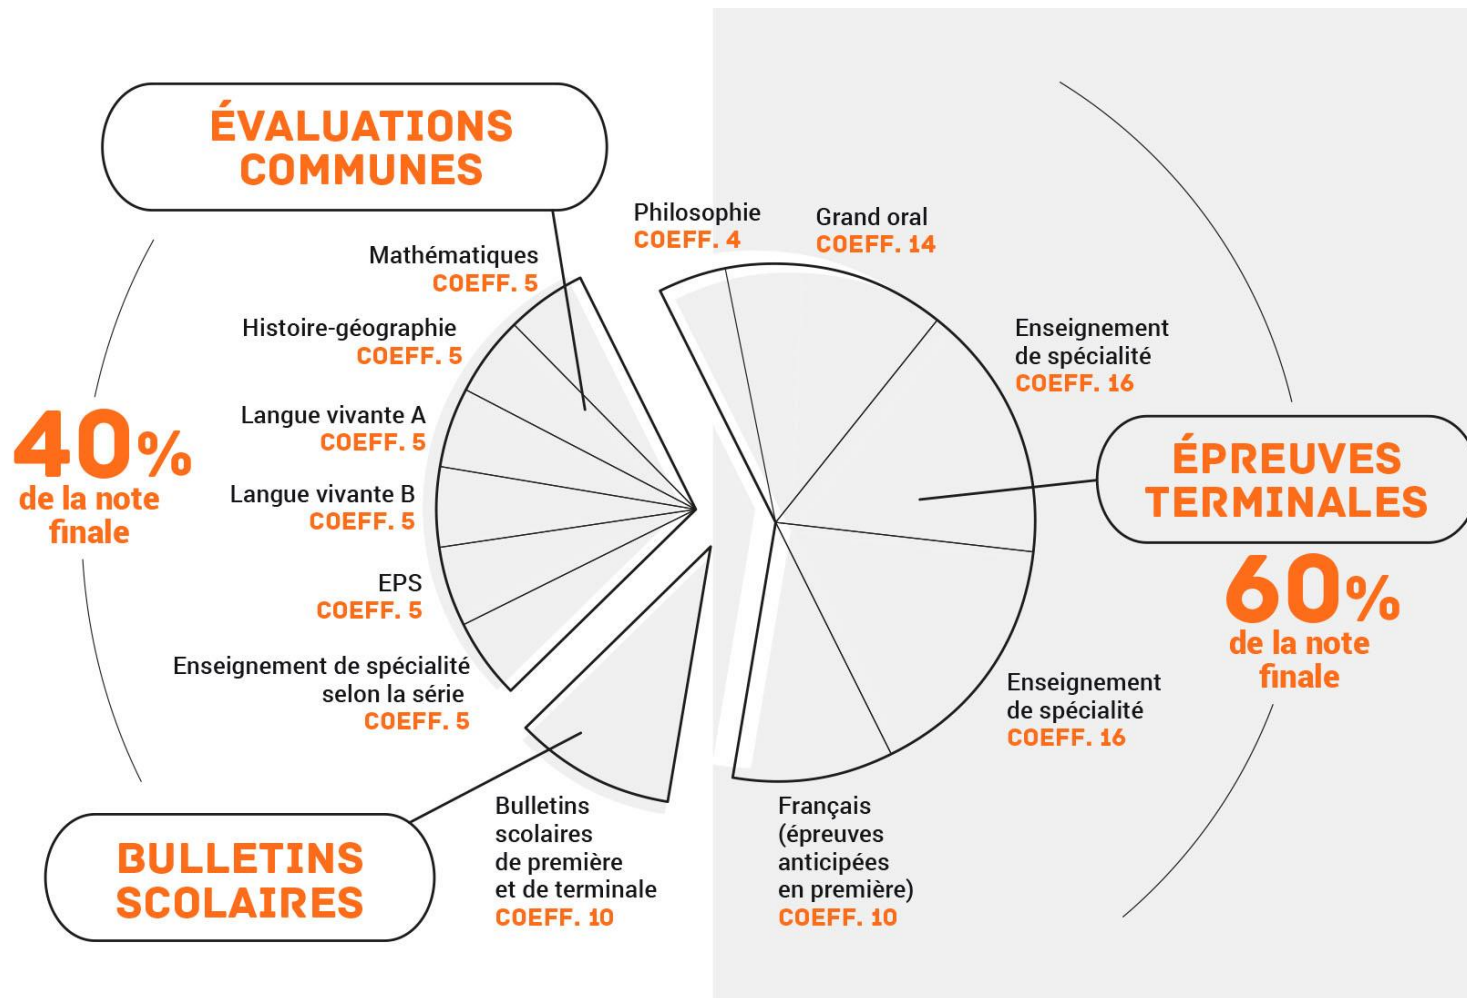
ÉVALUATIONS COMMUNES

40%
de la note
finale

Mathématiques
COEFF. 5

Histoire-géographie
COEFF. 5

Langue vivante A
COEFF. 5

Langue vivante B
COEFF. 5

EPS
COEFF. 5

Enseignement de spécialité selon la série
COEFF. 5

BULLETINS SCOLAIRES

Bulletins scolaires de première et de terminale
COEFF. 10

Philosophie
COEFF. 4

Grand oral
COEFF. 14

Enseignement de spécialité
COEFF. 16

ÉPREUVES TERMINALES

60%
de la note
finale

Enseignement de spécialité
COEFF. 16

Français (épreuves anticipées en première)
COEFF. 10